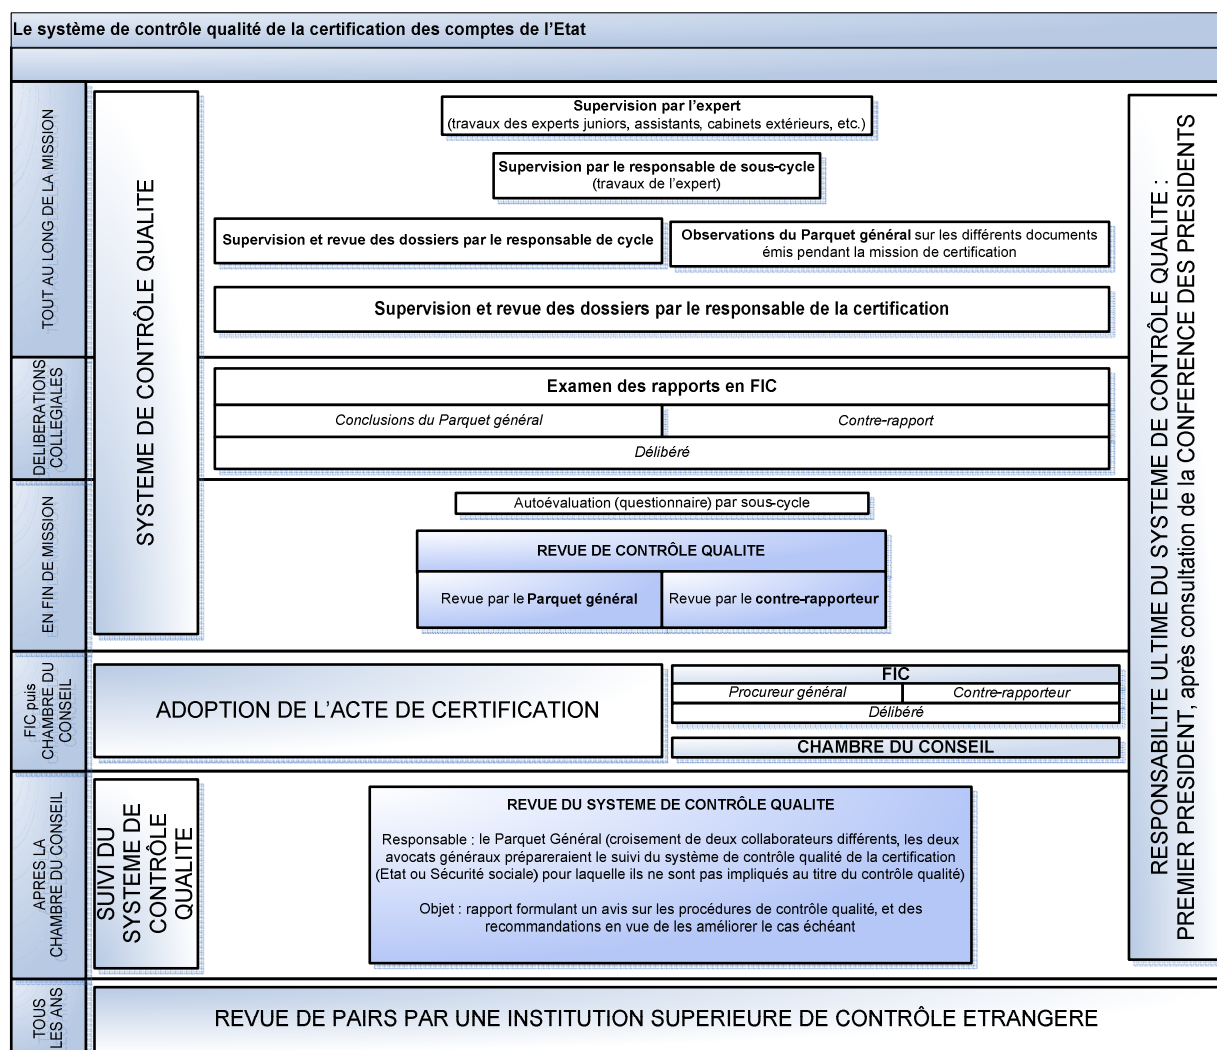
Le système de contrôle qualité de la certification des comptes de l'Etat

TOUT AU LONG DE LA MISSION

SYSTEME DE CONTRÔLE QUALITE

Supervision par l'expert
(travaux des experts juniors, assistants, cabinets extérieurs, etc.)

Supervision par le responsable de sous-cycle
(travaux de l'expert)

Supervision et revue des dossiers par le responsable de cycle

Observations du Parquet général sur les différents documents émis pendant la mission de certification

Supervision et revue des dossiers par le responsable de la certification

DELIBERATIONS COLLEGIALES

Examen des rapports en FIC

| Conclusions du Parquet général | Contre-rapport |
|---|---|
| Délibéré | |

EN FIN DE MISSION

Autoévaluation (questionnaire) par sous-cycle

REVUE DE CONTRÔLE QUALITE

| Revue par le Parquet général | Revue par le contre-rapporteur |
|---|---|

FIC puis CHAMBRE DU CONSEIL

ADOPTION DE L'ACTE DE CERTIFICATION

FIC

| Procureur général | Contre-rapporteur |
|---|---|
| Délibéré | |

CHAMBRE DU CONSEIL

APRES LA CHAMBRE DU CONSEIL

SUIVI DU SYSTEME DE CONTRÔLE QUALITE

REVUE DU SYSTEME DE CONTRÔLE QUALITE

Responsable : le Parquet Général (croisement de deux collaborateurs différents, les deux avocats généraux prépareraient le suivi du système de contrôle qualité de la certification (Etat ou Sécurité sociale) pour laquelle ils ne sont pas impliqués au titre du contrôle qualité)

Objet : rapport formulant un avis sur les procédures de contrôle qualité, et des recommandations en vue de les améliorer le cas échéant

RESPONSABILITE ULTIME DU SYSTEME DE CONTRÔLE QUALITE : PREMIER PRESIDENT, après consultation de la CONFERENCE DES PRESIDENTS

TOUS LES ANS

REVUE DE PAIRS PAR UNE INSTITUTION SUPERIEURE DE CONTRÔLE ETRANGERE